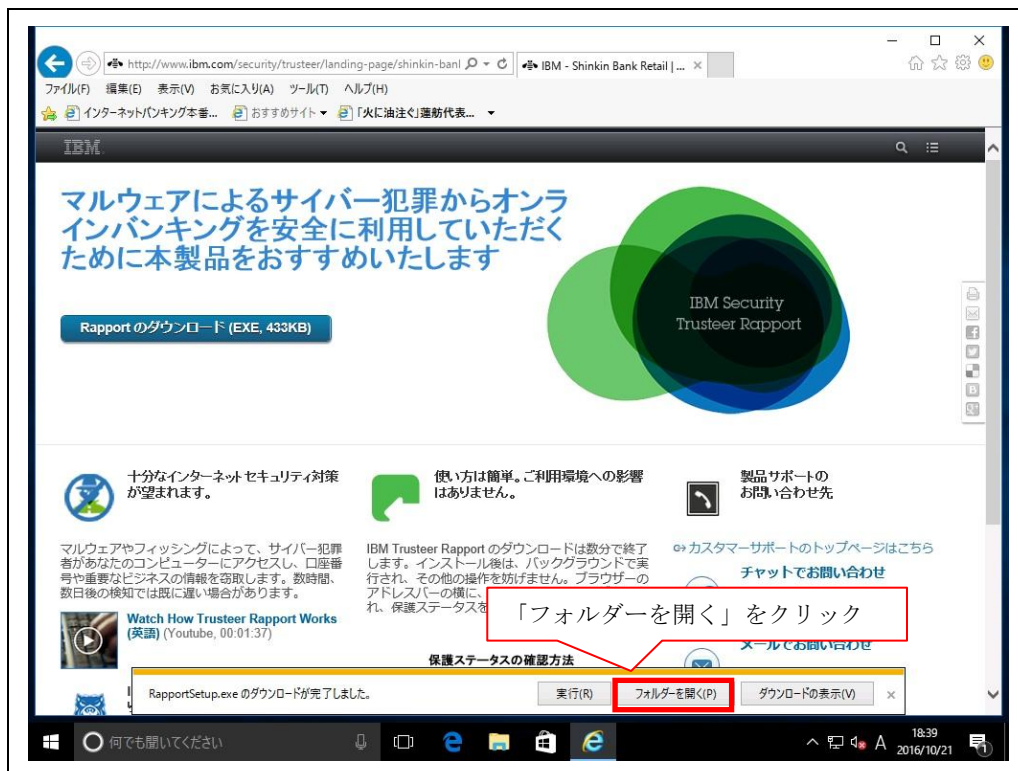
http://www.ibm.com/security/trusteer/landing-page/shinkin-banl
IBM - Shinkin Bank Retail | ...

ファイル(F) 編集(E) 表示(V) お気に入り(A) ツール(T) ヘルプ(H)

インターネットバンキング本番... おすすめサイト 「火に油注ぐ」蓮舫代表...

IBM

マルウェアによるサイバー犯罪からオンラインバンキングを安全に利用していただくために本製品をおすすめいたします

Rapport のダウンロード (EXE, 433KB)

IBM Security Trusteer Rapport

十分なインターネットセキュリティ対策が望まれます。

使い方は簡単。ご利用環境への影響はありません。

製品サポートのお問い合わせ先

マルウェアやフィッシングによって、サイバー犯罪者があなたのコンピューターにアクセスし、口座番号や重要なビジネスの情報を窃取します。数時間、数日後の検知では既に遅い場合があります。

IBM Trusteer Rapport のダウンロードは数分で終了します。インストール後は、バックグラウンドで実行され、その他の操作を妨げません。ブラウザーのアドレスバーの横に、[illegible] れ、保護ステータスを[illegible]

カスタマーサポートのトップページはこちら

チャットでお問い合わせ

メールでお問い合わせ

Watch How Trusteer Rapport Works (英語) (Youtube, 00:01:37)

保護ステータスの確認方法

「フォルダーを開く」をクリック

RapportSetup.exe のダウンロードが完了しました。

実行(R)

フォルダーを開く(P)

ダウンロードの表示(V)

何でも聞いてください

18:39
2016/10/21